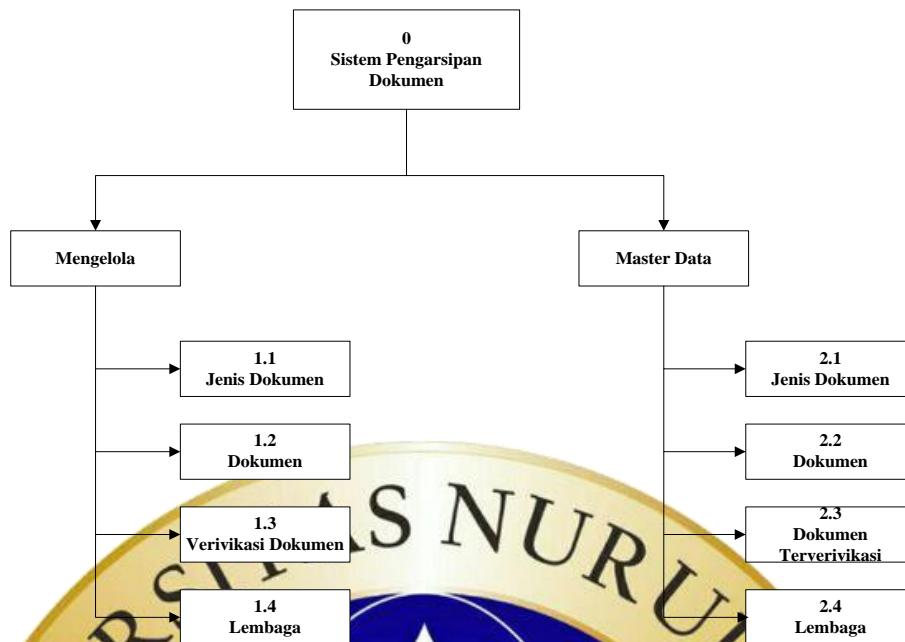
0
Sistem Pengarsipan Dokumen

Mengelola

Master Data

1.1
Jenis Dokumen

1.2
Dokumen

1.3
Verivikasi Dokumen

1.4
Lembaga

2.1
Jenis Dokumen

2.2
Dokumen

2.3
Dokumen Terverivikasi

2.4
Lembaga

RSITAS NURU